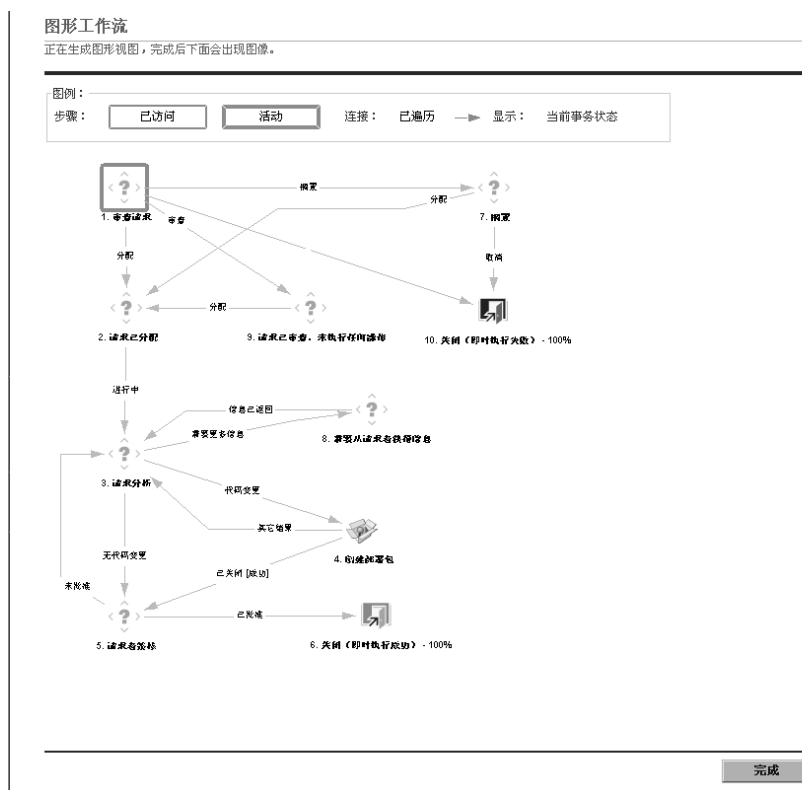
图形工作流

正在生成图形视图，完成后下面会出现图像。

图例：

步骤： 已访问 活动 连接： 已遍历 显示： 当前事务状态

1. 审查请求

搁置

分配

审查

7. 搁置

分配

取消

2. 请求已分配

分配

9. 请求已审查，未执行任何操作

10. 关闭（即时执行失败） - 100%

进行中

信息已返回

需要更多信息

8. 需要从请求者获得信息

3. 请求分析

代码变更

其它结果

4. 创建部署包

无代码变更

已关闭 [成功]

未批准

已批准

5. 请求者签核

6. 关闭（即时执行成功） - 100%

完成